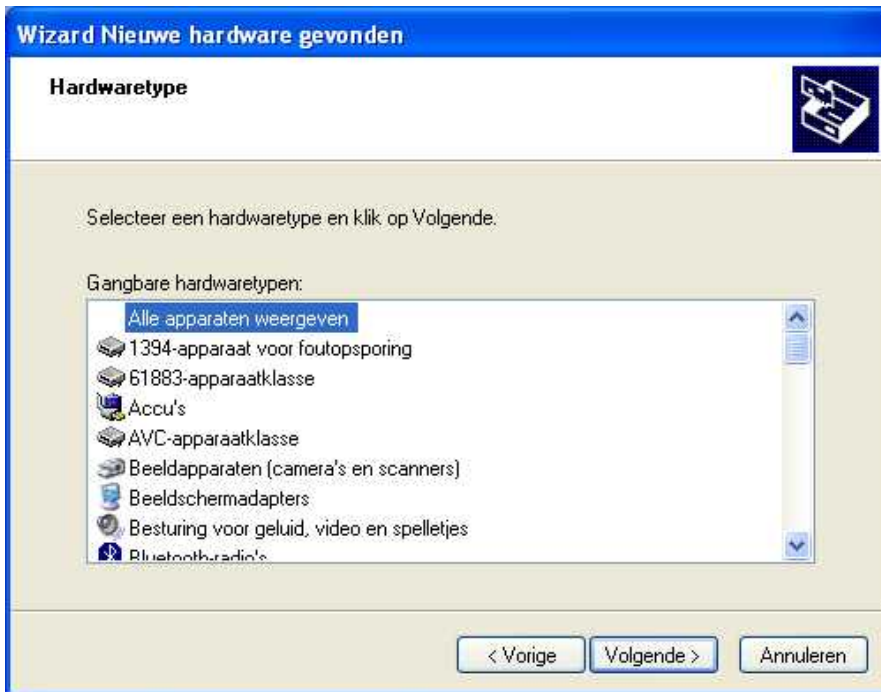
Wizard Nieuwe hardware gevonden

Hardwaretype

Selecteer een hardwaretype en klik op Volgende.

Gangbare hardwaretypen:

Alle apparaten weergeven
1394-apparaat voor foutopsporing
61883-apparaatklasse
Accu's
AVC-apparaatklasse
Beeldapparaten (camera's en scanners)
Beeldschermadapters
Besturing voor geluid, video en spelletjes
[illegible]

< Vorige | Volgende > | Annuleren